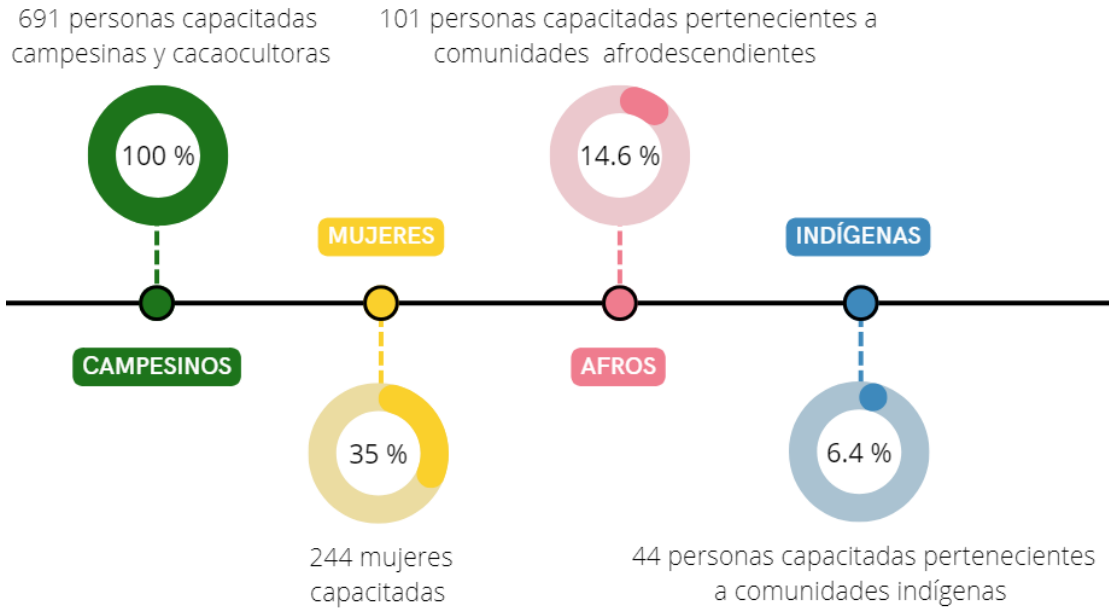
691 personas capacitadas campesinas y cacaocultoras

100 %

101 personas capacitadas pertenecientes a comunidades afrodescendientes

14.6 %

MUJERES

INDÍGENAS

CAMPESINOS

AFROS

35 %

6.4 %

244 mujeres capacitadas

44 personas capacitadas pertenecientes a comunidades indígenas